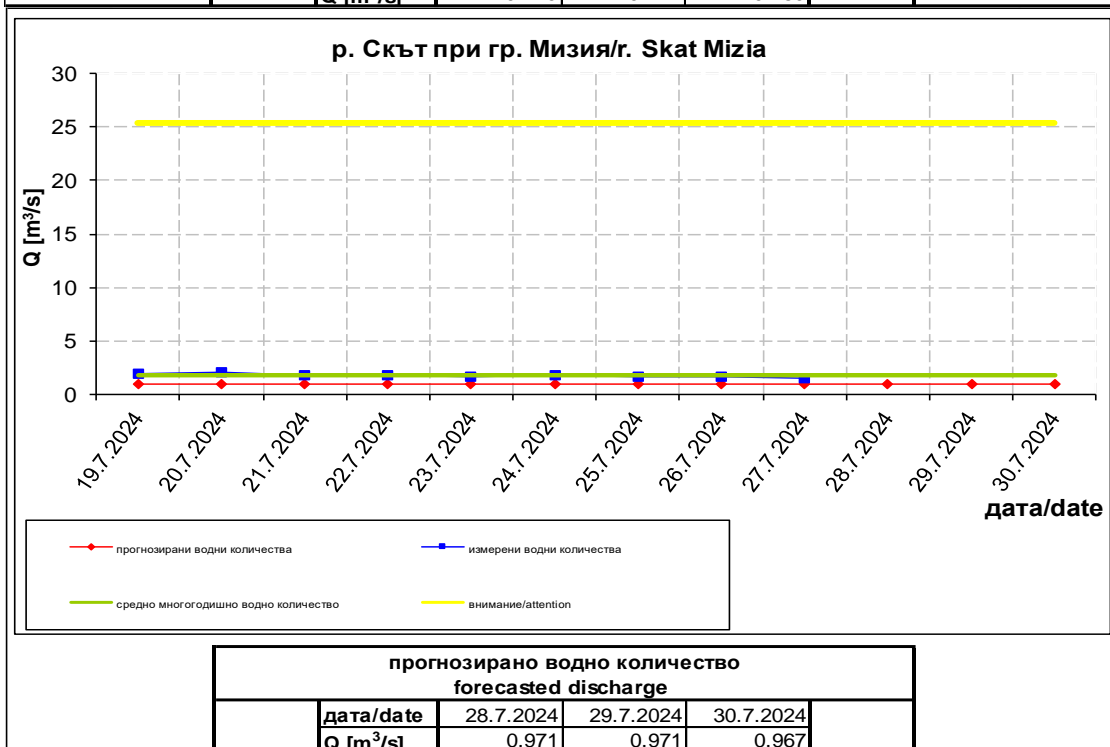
р. Скът при гр. Мизия/r. Skat Mizia

30
25
20
15
10
5
0

Q [m³/s]

19.7.2024 20.7.2024 21.7.2024 22.7.2024 23.7.2024 24.7.2024 25.7.2024 26.7.2024 27.7.2024 28.7.2024 29.7.2024 30.7.2024

дата/date

прогнозирани водни количества
измерени водни количества
средно многогодишно водно количество
внимание/attention

прогнозирано водно количество
forecasted discharge

| | дата/date | 28.7.2024 | 29.7.2024 | 30.7.2024 | |
|---|---|---|---|---|---|
| | Q [m$^3$/s] | 0.971 | 0.971 | 0.967 | |